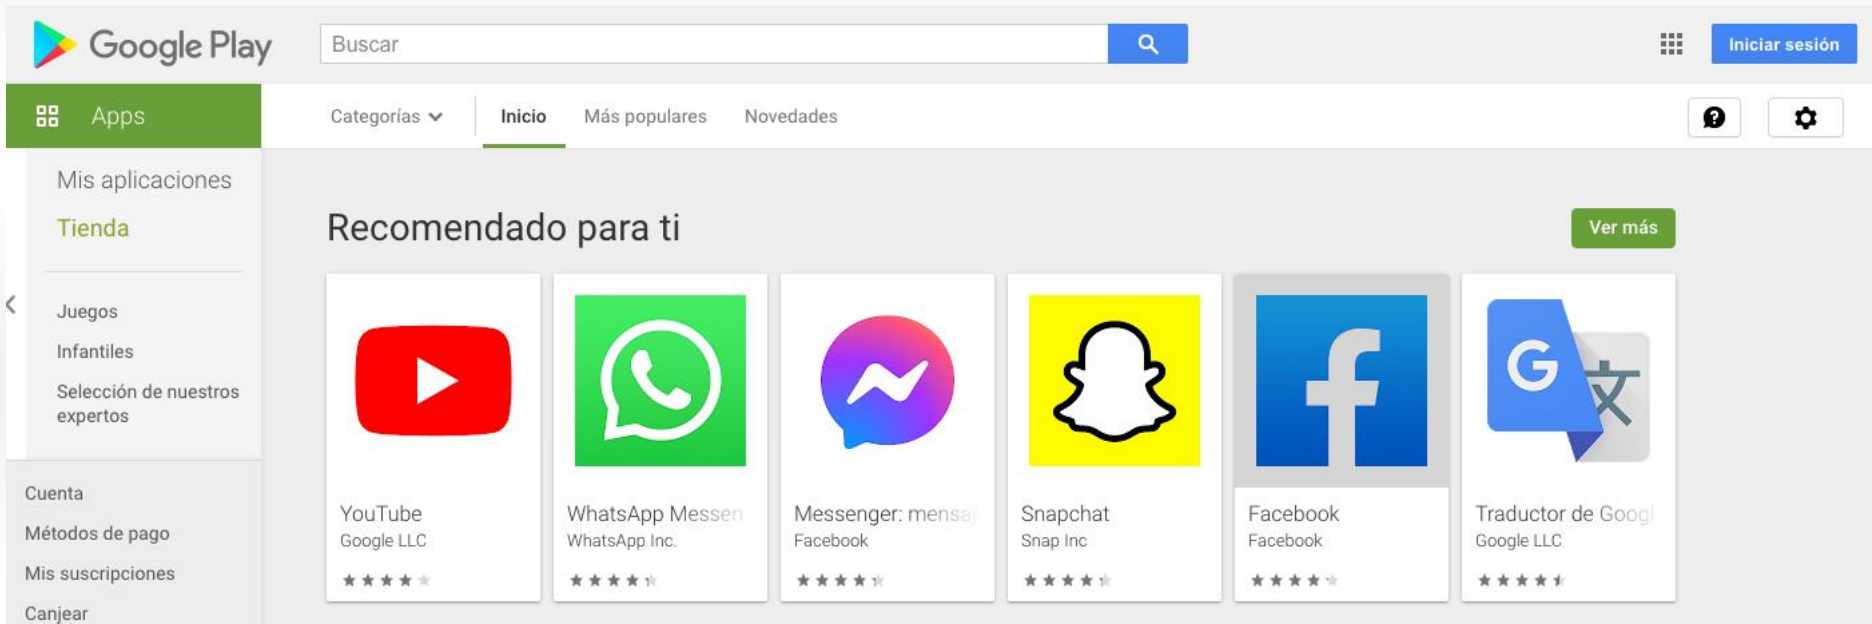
Google Play

Buscar

Iniciar sesión

Apps

Categorías

Inicio

Más populares

Novedades

Mis aplicaciones

Tienda

Juegos

Infantiles

Selección de nuestros expertos

Cuenta

Métodos de pago

Mis suscripciones

Canjear

Recomendado para ti

Ver más

YouTube
Google LLC

WhatsApp Messen
WhatsApp Inc.

Messenger: mensa
Facebook

Snapchat
Snap Inc

Facebook
Facebook

Traductor de Goog
Google LLC